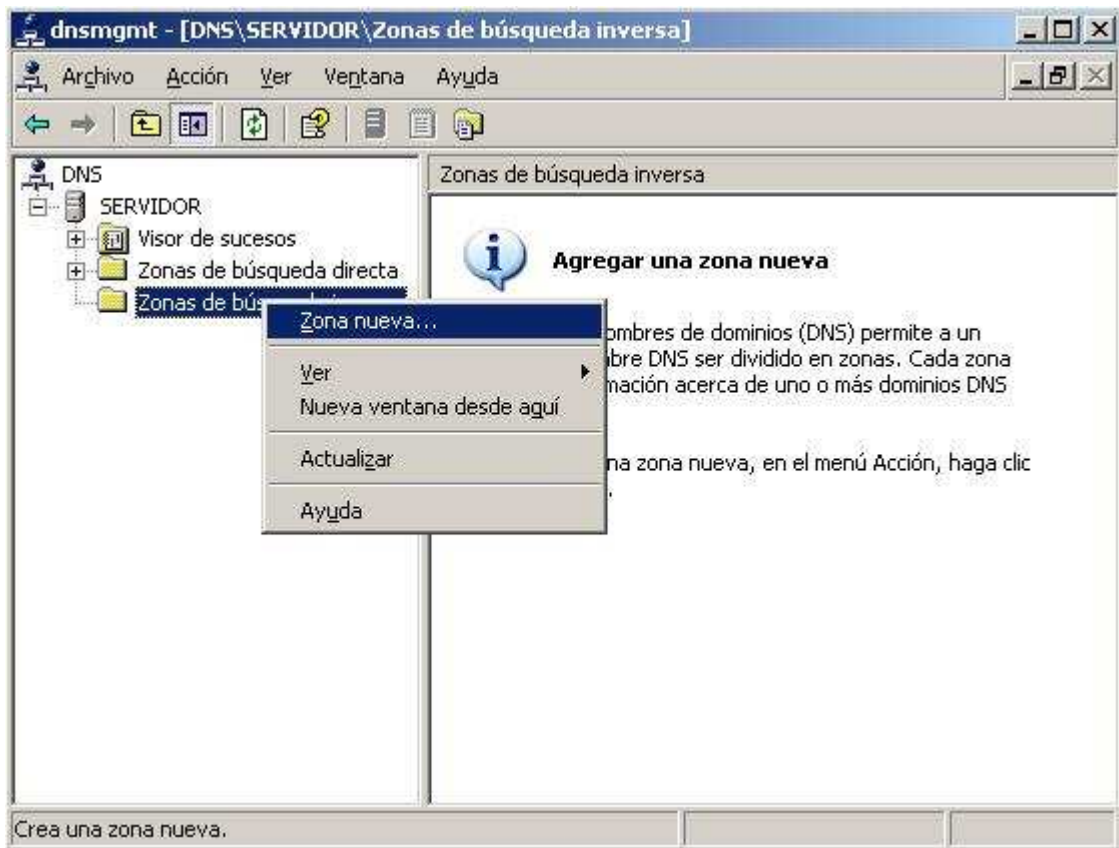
dnsmgmt - [DNS\SERVIDOR\Zonas de búsqueda inversa]

Archivo Acción Ver Ventana Ayuda

DNS
SERVIDOR
Visor de sucesos
Zonas de búsqueda directa
Zonas de bús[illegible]

Zona nueva...
Ver
Nueva ventana desde aquí
Actualizar
Ayuda

Zonas de búsqueda inversa

Agregar una zona nueva

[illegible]ombres de dominios (DNS) permite a un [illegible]bre DNS ser dividido en zonas. Cada zona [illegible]mación acerca de uno o más dominios DNS

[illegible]na zona nueva, en el menú Acción, haga clic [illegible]

Crea una zona nueva.